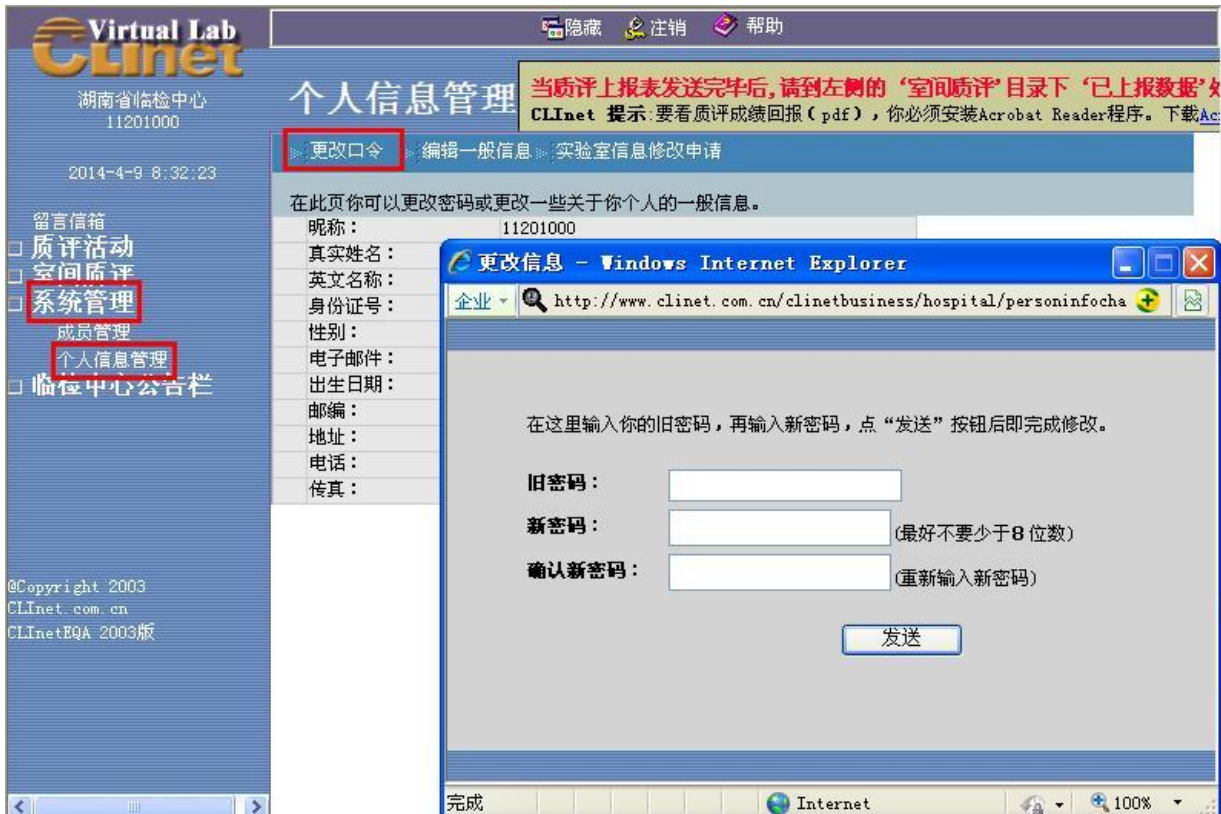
Virtual Lab
CLinet

隐藏 注销 帮助

湖南省临检中心
11201000

2014-4-9 8:32:23

个人信息管理

当质评上报表发送完毕后,请到左侧的‘室间质评’目录下‘已上报数据’

CLInet 提示:要看质评成绩回报(pdf),你必须安装Acrobat Reader程序。下载Ac

更改口令 编辑一般信息 实验室信息修改申请

在此页你可以更改密码或更改一些关于你个人的一般信息。

| | |
|---|---|
| 昵称: | 11201000 |
| 真实姓名: | |
| 英文名称: | |
| 身份证号: | |
| 性别: | |
| 电子邮件: | |
| 出生日期: | |
| 邮编: | |
| 地址: | |
| 电话: | |
| 传真: | |

留言信箱
质评活动
室间质评
系统管理
成员管理
个人信息管理
临检中心公告栏

@Copyright 2003
CLInet.com.cn
CLInetEQA 2003版

更改信息 - Windows Internet Explorer

企业 http://www.clinet.com.cn/clinetbusiness/hospital/personinfocha

在这里输入你的旧密码，再输入新密码，点“发送”按钮后即完成修改。

旧密码:

新密码: (最好不要少于8位数)

确认新密码: (重新输入新密码)

发送

完成 Internet 100%